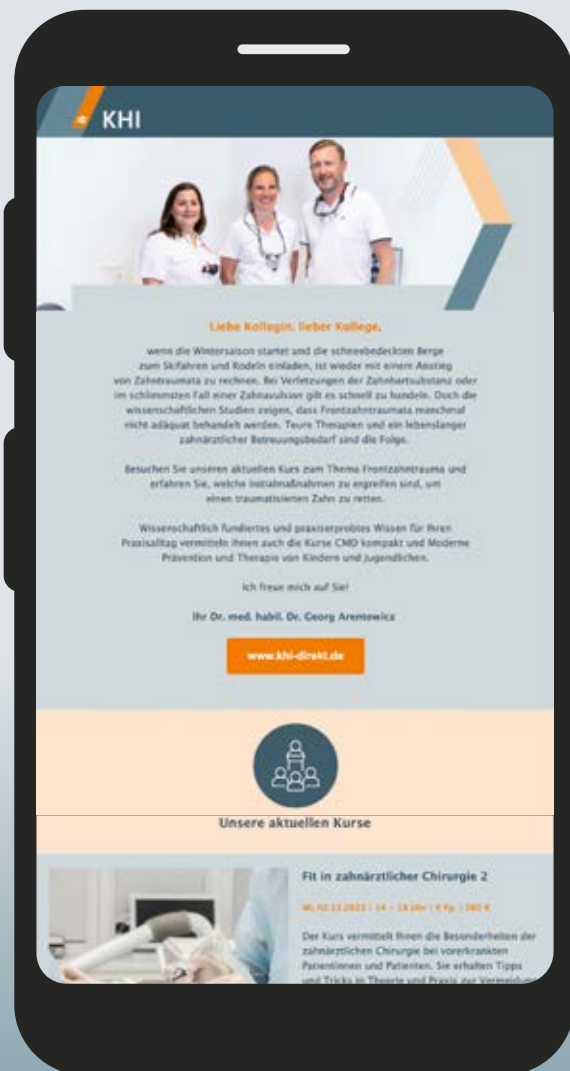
KHI

Liebe Kollegin, lieber Kollege,

wenn die Wintersaison startet und die schneebedeckten Berge zum Skifahren und Rodeln einladen, ist wieder mit einem Anstieg von Zahntraumata zu rechnen. Bei Verletzungen der Zahnhartsubstanz oder im schlimmsten Fall einer Zahnavulsion gilt es schnell zu handeln. Doch die wissenschaftlichen Studien zeigen, dass Frontzahntraumata manchmal nicht adäquat behandelt werden. Teure Therapien und ein lebenslanger zahnärztlicher Betreuungsbedarf sind die Folge.

Besuchen Sie unseren aktuellen Kurs zum Thema Frontzahntrauma und erfahren Sie, welche Initialmaßnahmen zu ergreifen sind, um einen traumatisierten Zahn zu retten.

Wissenschaftlich fundiertes und praxiserprobtes Wissen für Ihren Praxisalltag vermitteln Ihnen auch die Kurse CMD kompakt und Moderne Prävention und Therapie von Kindern und Jugendlichen.

Ich freue mich auf Sie!

Ihr Dr. med. habil. Dr. Georg Arentowicz

www.khi-direkt.de

Unsere aktuellen Kurse

Fit in zahnärztlicher Chirurgie 2

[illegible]

Der Kurs vermittelt Ihnen die Besonderheiten der zahnärztlichen Chirurgie bei vorerkrankten Patientinnen und Patienten. Sie erhalten Tipps und Tricks in Theorie und Praxis zur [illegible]